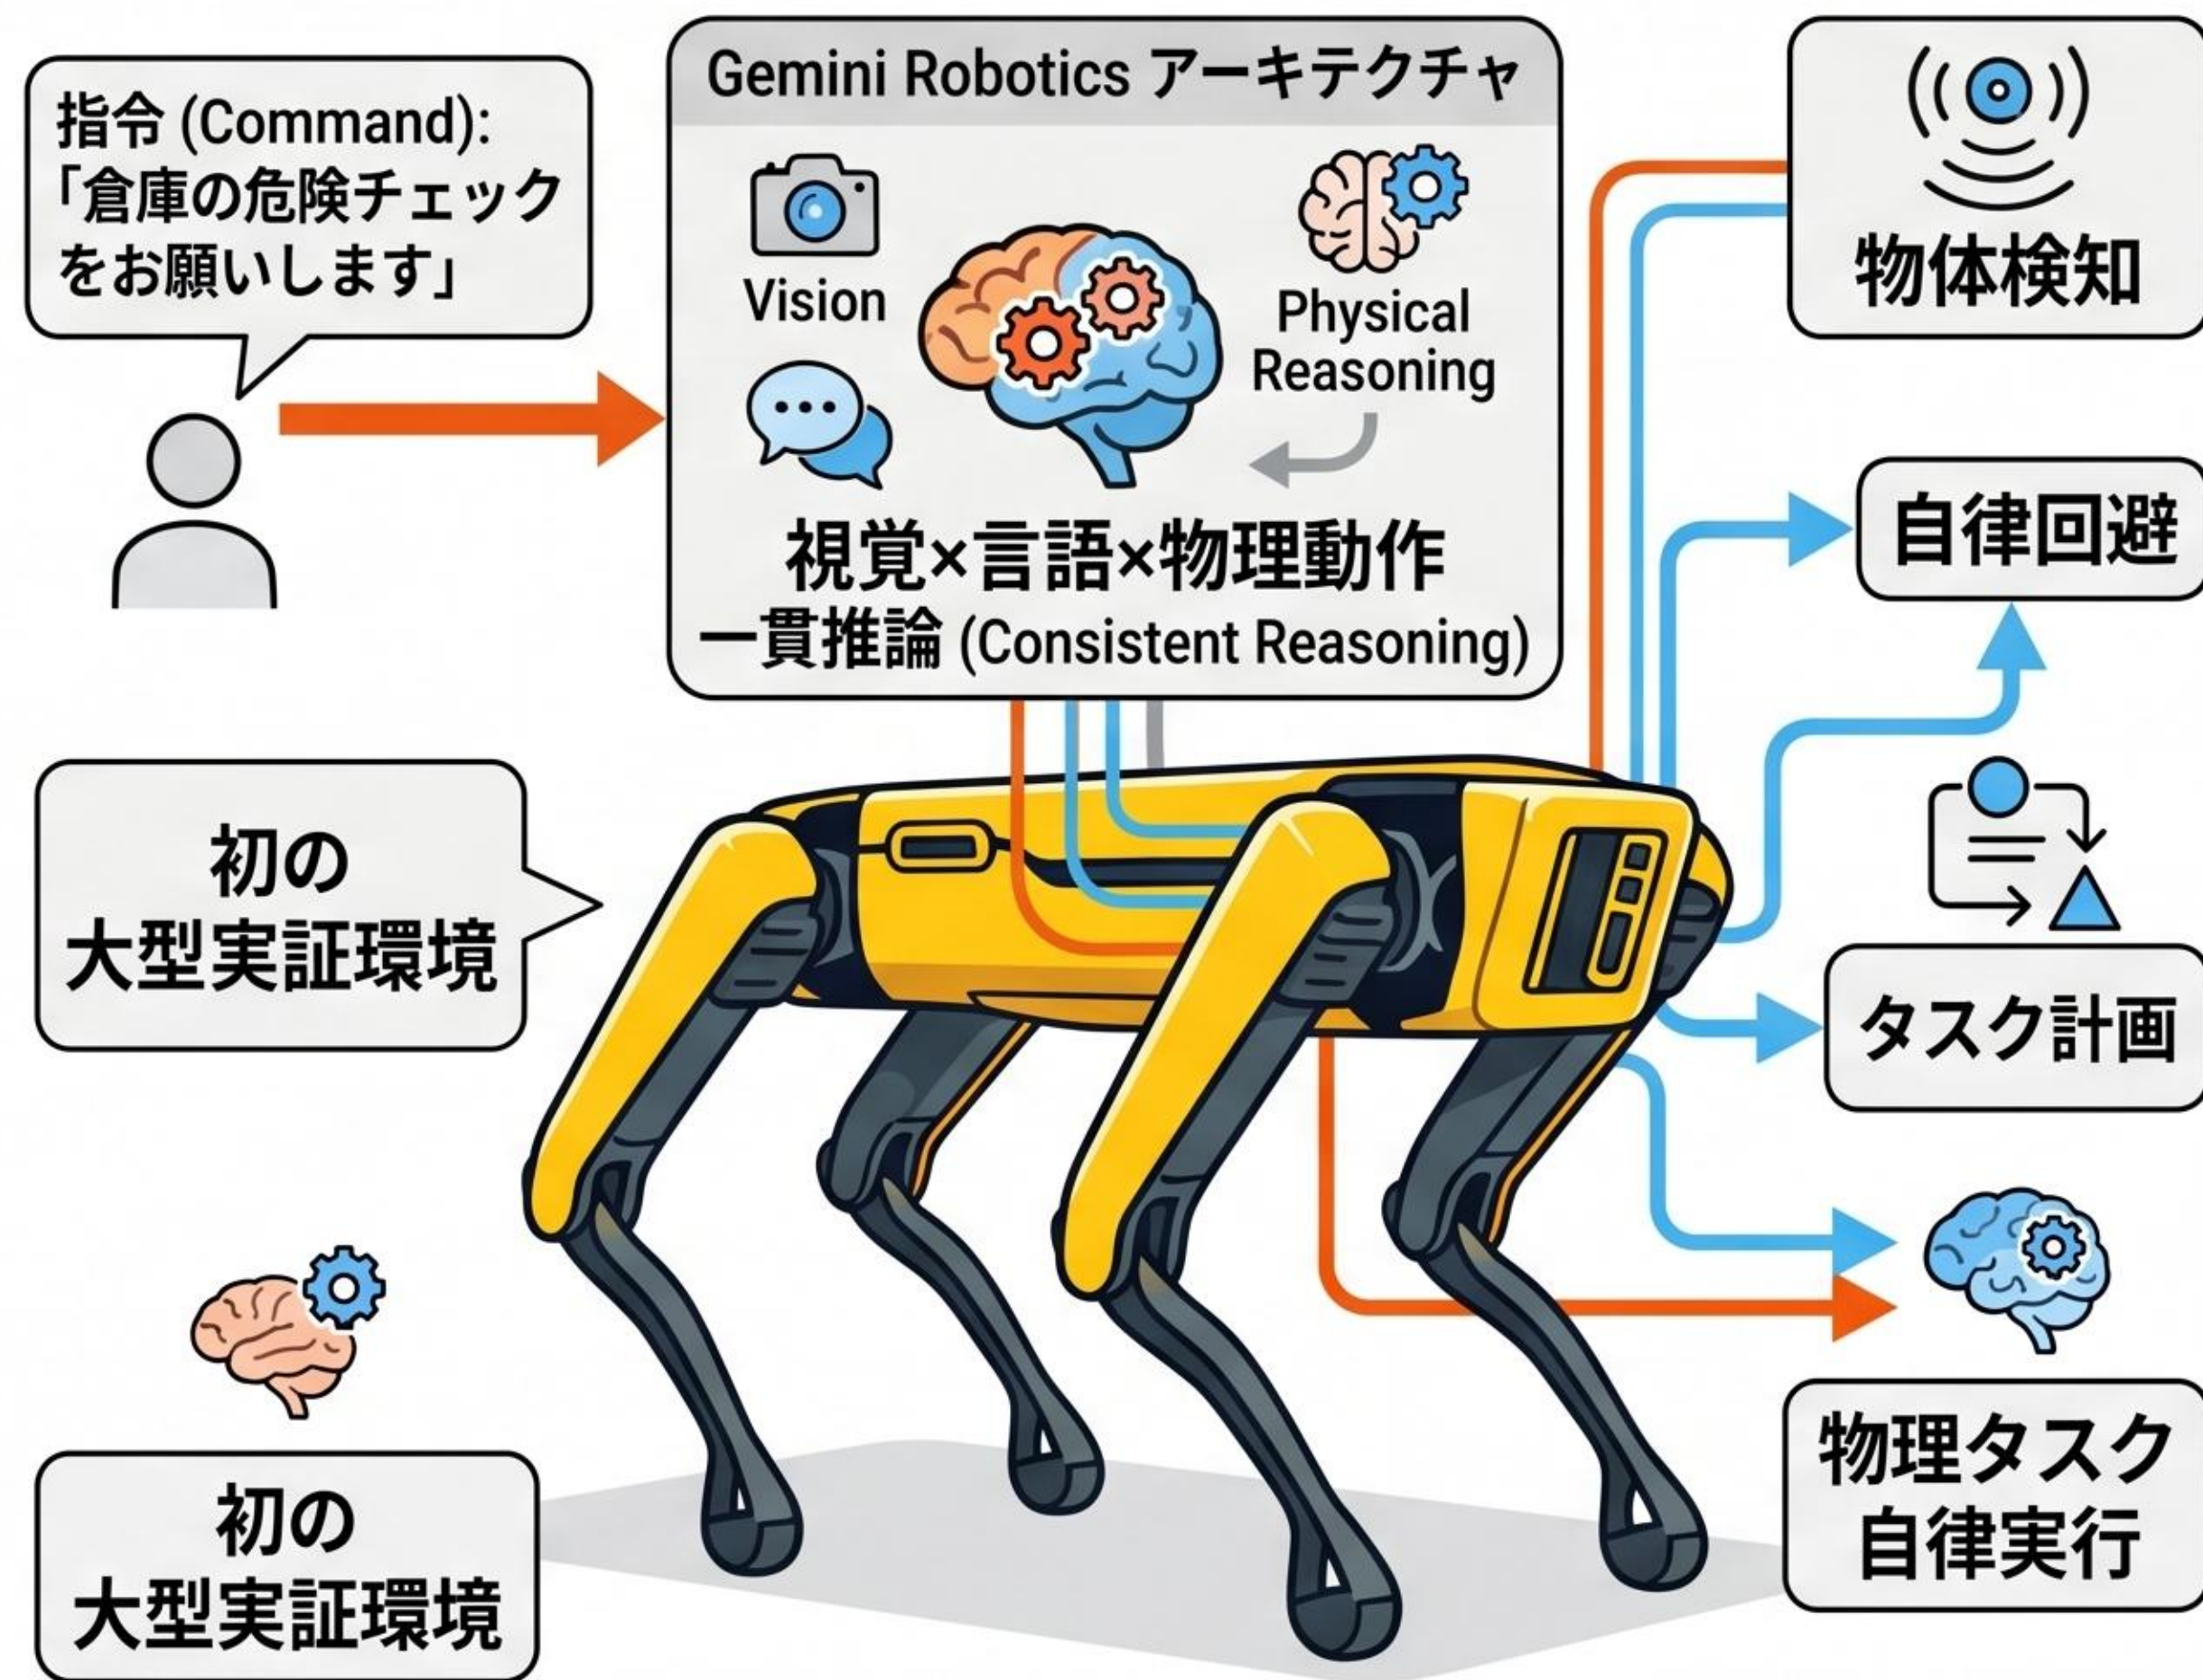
指令 (Command):
「倉庫の危険チェックをお願いします」

Gemini Robotics アーキテクチャ

Vision

Physical Reasoning

視覚×言語×物理動作
一貫推論 (Consistent Reasoning)

物体検知

自律回避

タスク計画

物理タスク
自律実行

初の
大型実証環境

初の
大型実証環境